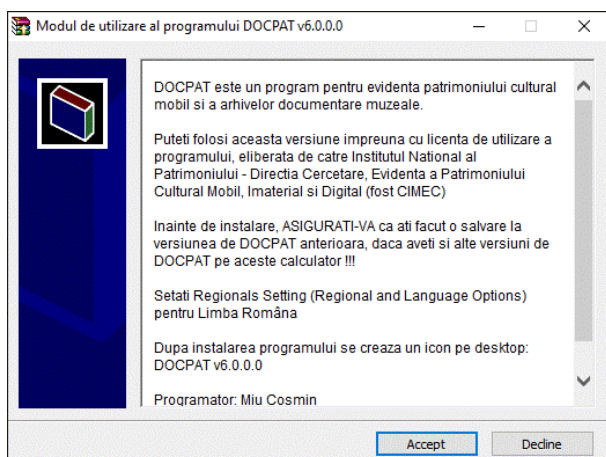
Modul de utilizare al programului DOCPAT v6.0.0.0

DOCPAT este un program pentru evidenta patrimoniului cultural mobil si a arhivelor documentare muzeale.

Puteti folosi aceasta versiune impreuna cu licenta de utilizare a programului, eliberata de catre Institutul National al Patrimoniului - Directia Cercetare, Evidenta a Patrimoniului Cultural Mobil, Imaterial si Digital (fost CIMEC)

Inainte de instalare, ASIGURATI-VA ca ati facut o salvare la versiunea de DOCPAT anterioara, daca aveti si alte versiuni de DOCPAT pe aceste calculator !!!

Setati Regionals Setting (Regional and Language Options) pentru Limba Româna

Dupa instalarea programului se creaza un icon pe desktop: DOCPAT v6.0.0.0

Programator: Miu Cosmin

Accept

Decline